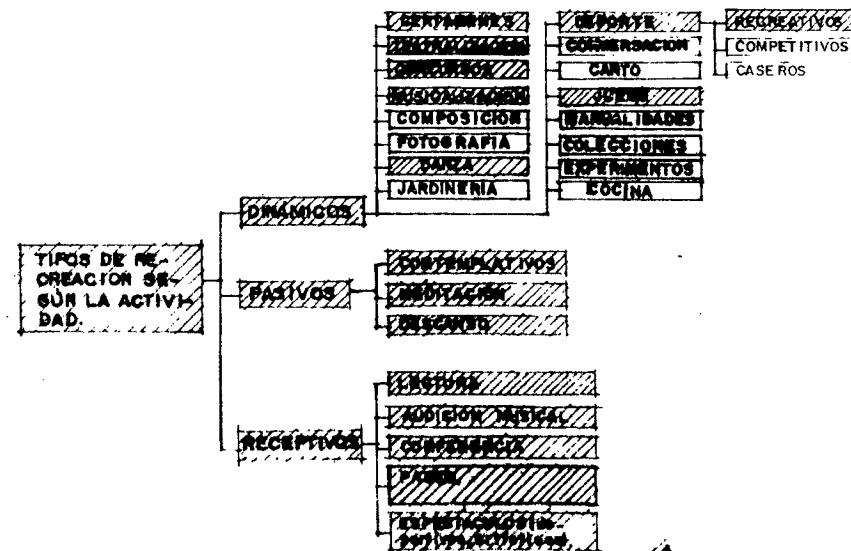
TIPOS DE RE-CREACION SEGÚN LA ACTIVIDAD.

DINÁMICOS

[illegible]
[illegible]
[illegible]
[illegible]
COMPOSICION
FOTOGRAFIA
DANZA
JARDINERIA

DEPORTE
CONVERSACION
CANTO
JUEGO
MANUALIDADES
COLECCIONES
EXPERIMENTOS
COCINA

RECREATIVOS
COMPETITIVOS
CASEROS

PASIVOS

CONTEMPLATIVOS
MEDITACIÓN
DESCANSO

RECEPTIVOS

LECTURA
AUDICIÓN MUSICAL
CONFERENCIA
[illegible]
ESPECTACULOS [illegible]